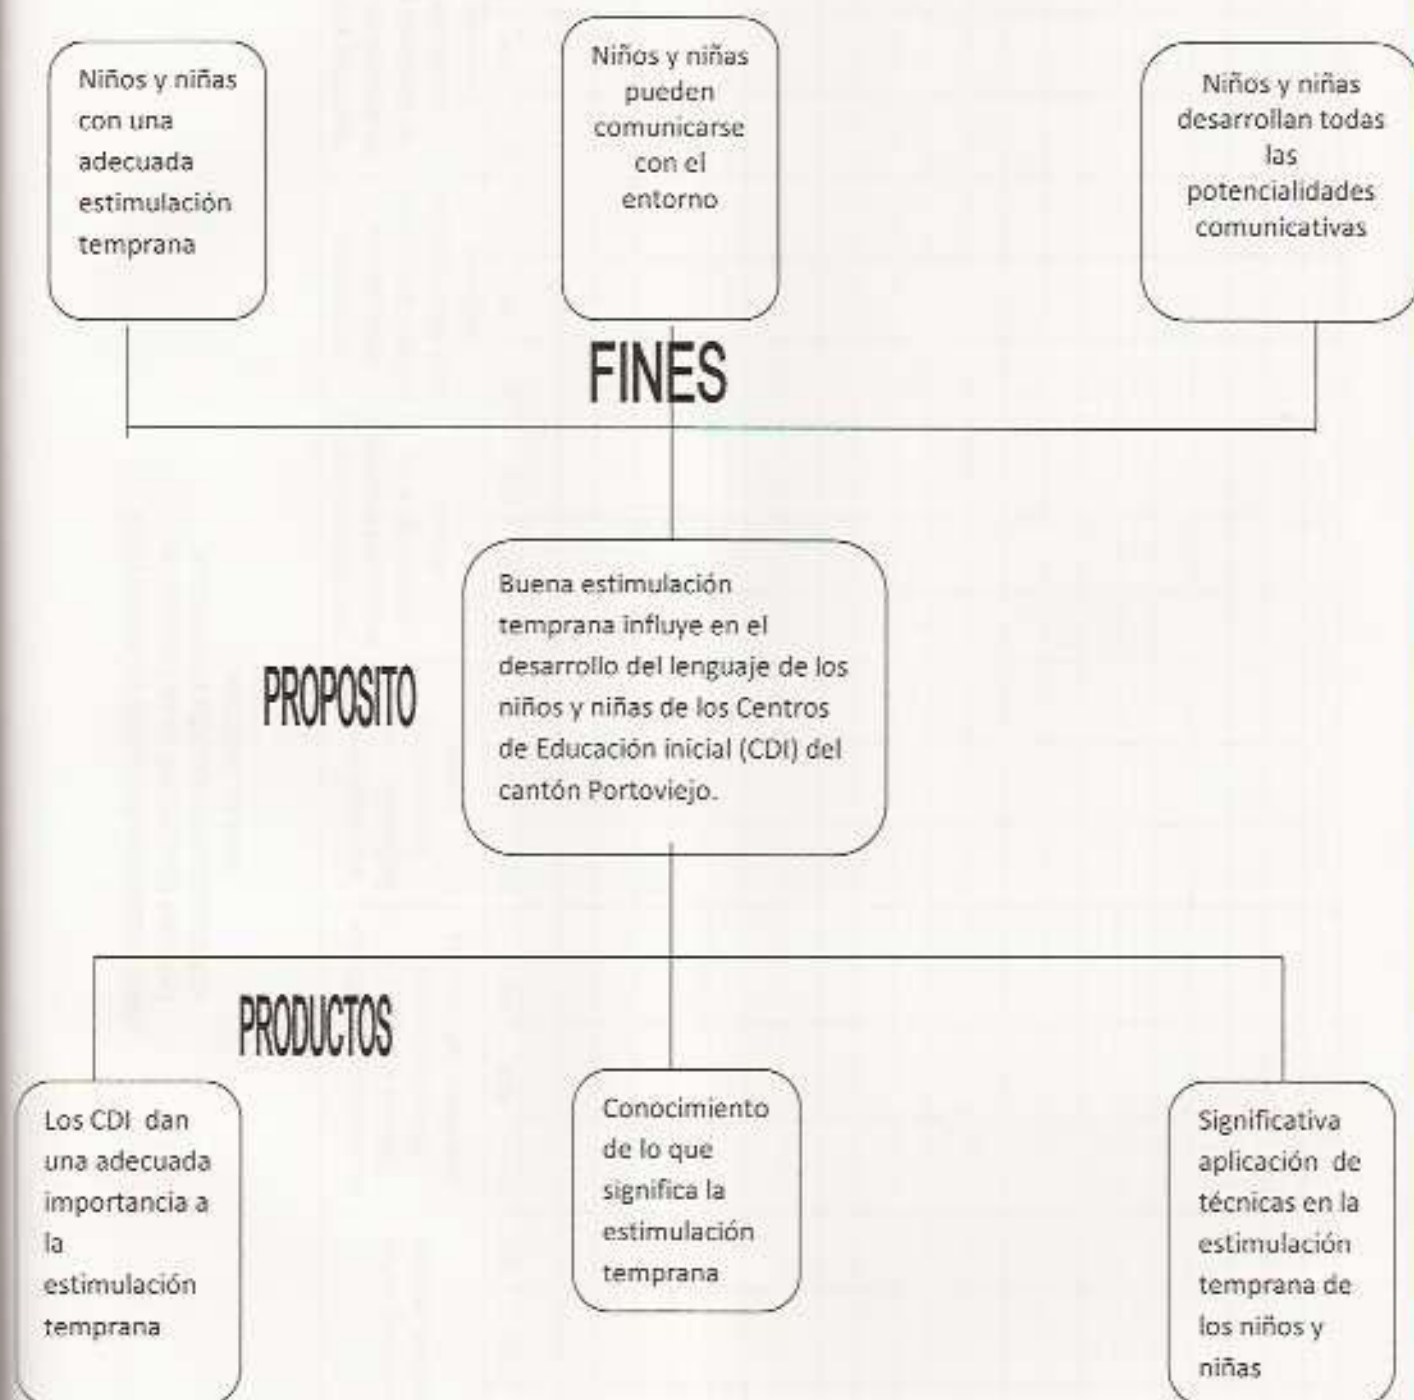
Niños y niñas con una adecuada estimulación temprana

Niños y niñas pueden comunicarse con el entorno

Niños y niñas desarrollan todas las potencialidades comunicativas

FINES

PROPOSITO

Buena estimulación temprana influye en el desarrollo del lenguaje de los niños y niñas de los Centros de Educación inicial (CDI) del cantón Portoviejo.

PRODUCTOS

Los CDI dan una adecuada importancia a la estimulación temprana

Conocimiento de lo que significa la estimulación temprana

Significativa aplicación de técnicas en la estimulación temprana de los niños y niñas